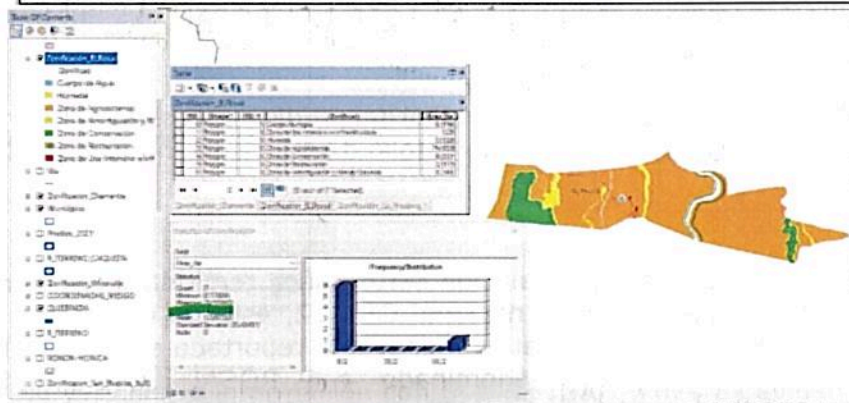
Table Of Contents

Zonificacion_R_Rosal

Zonificaci

Cuerpo de Agua

Humedal

Zona de Agrosistemas

Zona de Amortiguación y M

Zona de Conservacion

Zona de Restauracion

Zona de Uso Intensivo e In

Via

Zonificacion_Diamante

Municipios

Predios_2017

R_TERRENO_CAQUETA

Zonificacion_Miravalle

COORDENADAS_RIESGO

QUEBRADA

R_TERRENO

RONDA_HIDRICA

Zonificacion_San_Ricardo_RdS

Table

Zonificacion_R_Rosal

| FID | Shape* | FID_1 | Zonificaci | Area_ha |
|---|---|---|---|---|
| 0 | Polygon | 0 | Cuerpo de Agua | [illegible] |
| 1 | Polygon | 0 | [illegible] | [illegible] |
| 2 | Polygon | 0 | Humedal | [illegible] |
| 3 | Polygon | 0 | Zona de Agrosistemas | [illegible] |
| 4 | Polygon | 0 | Zona de Conservacion | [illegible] |
| 5 | Polygon | 0 | Zona de Restauracion | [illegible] |
| 6 | Polygon | 0 | Zona de Amortiguación y Manejo Especial | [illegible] |

(0 out of 7 Selected)

Zonificacion_Diamante | Zonificacion_R_Rosal | Zonificacion_San_Ricardo

Statistics Zonificacion

Field

Area_ha

Statistics

Count: 7

Minimum: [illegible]

Maximum: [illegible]

Sum: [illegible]

Mean: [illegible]

Standard Deviation: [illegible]

Nulls: 0

Frequency Distribution

8
7
6
5
4
3
2
1
0

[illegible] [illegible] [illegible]